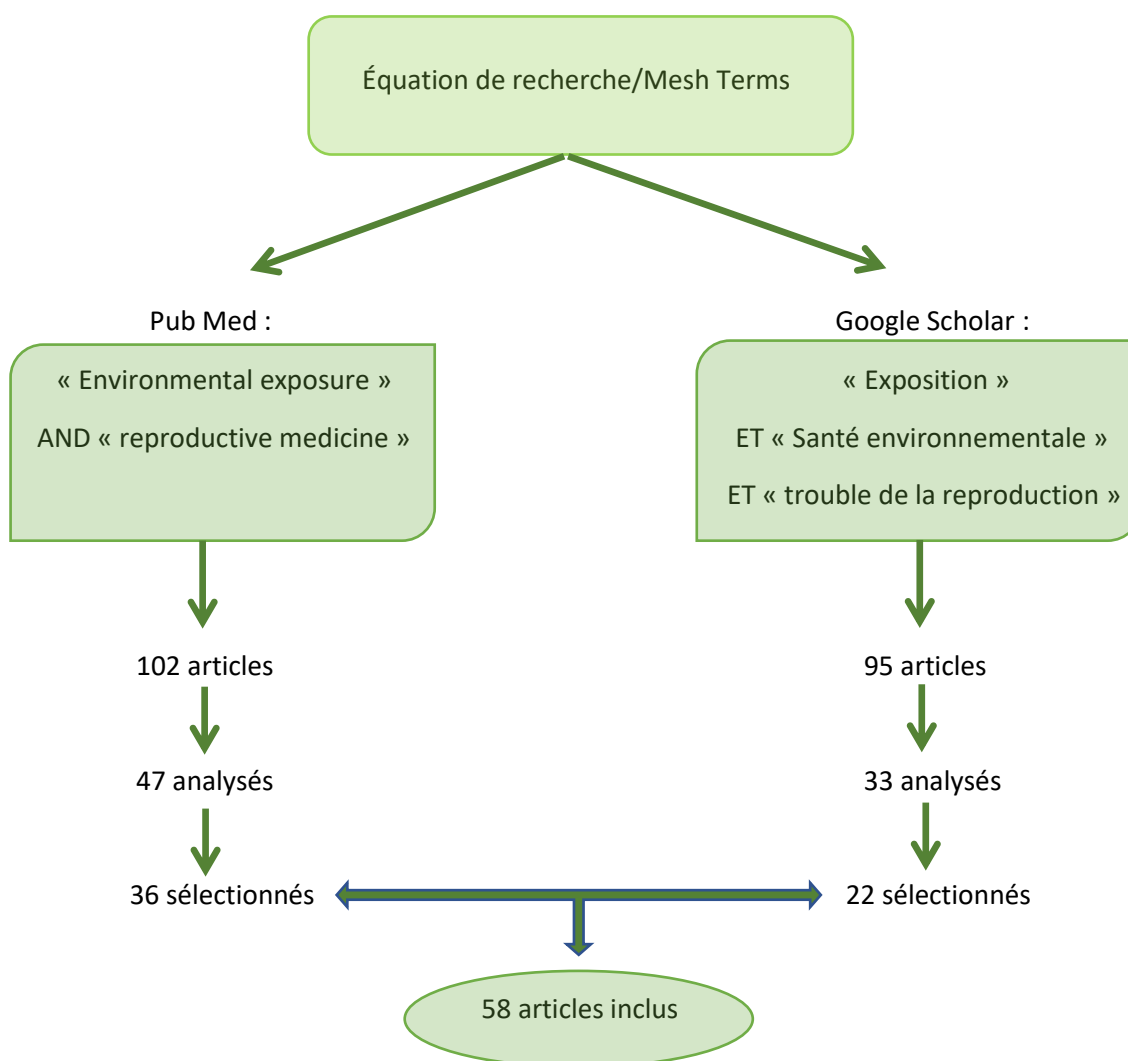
Équation de recherche/Mesh Terms

Pub Med :

« Environmental exposure » AND « reproductive medicine »

102 articles

47 analysés

36 sélectionnés

Google Scholar :

« Exposition » ET « Santé environnementale » ET « trouble de la reproduction »

95 articles

33 analysés

22 sélectionnés

58 articles inclus